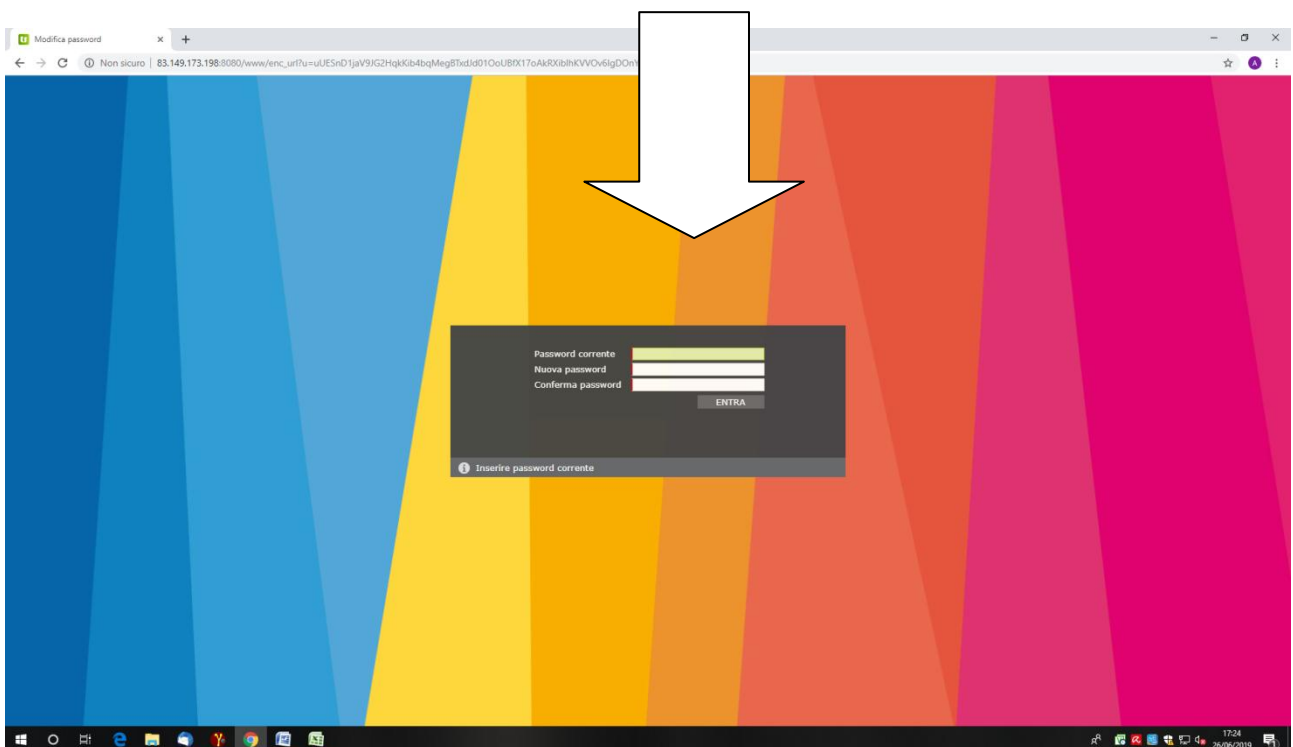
Modifica password × +

← → C ⓘ Non sicuro | 83.149.173.198:8080/www/enc_url?u=uUESnD1jaV9JG2HqkKib4bqMegBTxdJd01OoUBfX17oAkRXiblhKVVOv6lgDOn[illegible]

Password corrente
Nuova password
Conferma password
ENTRA

Inserire password corrente

17:24
26/06/2019